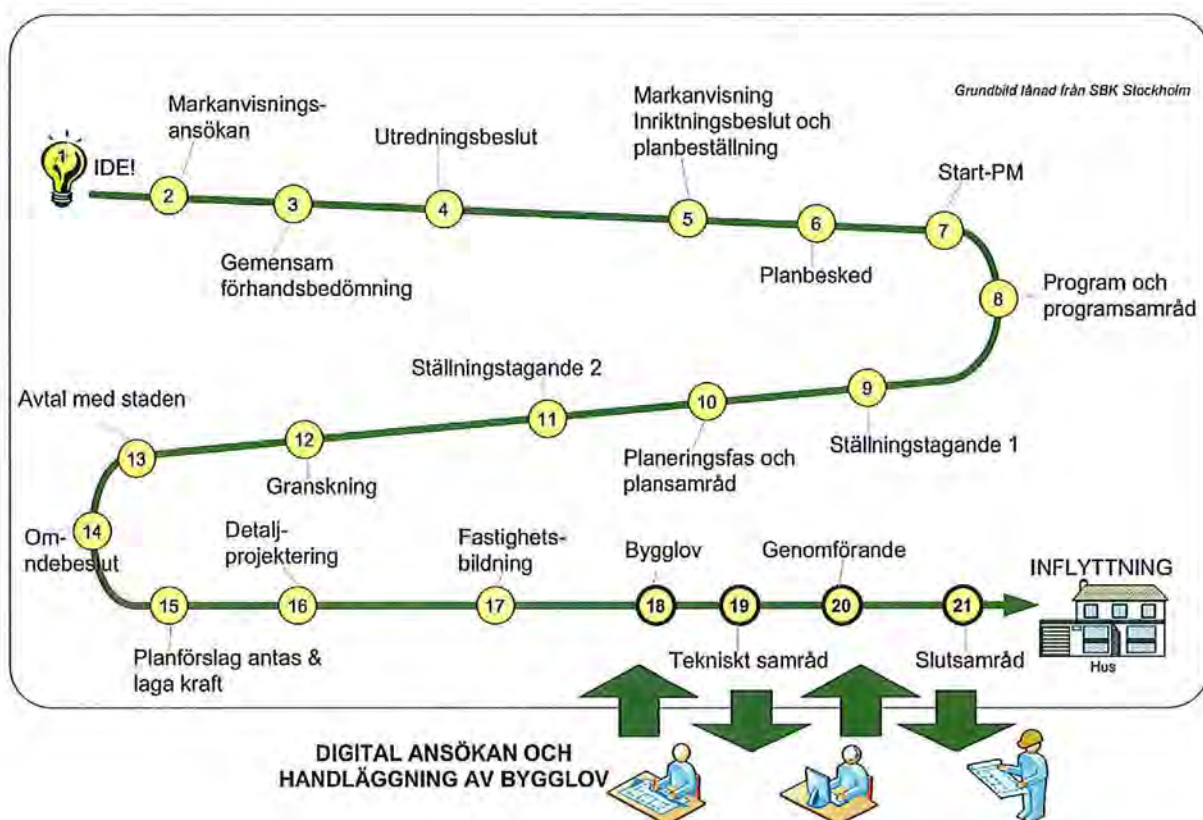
Grundbild lånad från SBK Stockholm

1 IDE!

2 Markanvisningsansökan

3 Gemensam förhandsbedömning

4 Utredningsbeslut

5 Markanvisning Inriktningsbeslut och planbeställning

6 Planbesked

7 Start-PM

8 Program och programsamråd

9 Ställningstagande 1

10 Planeringsfas och plansamråd

11 Ställningstagande 2

12 Granskning

13 Avtal med staden

14 Omndebeslut

15 Planförslag antas & laga kraft

16 Detaljprojektering

17 Fastighetsbildning

18 Bygglov

19 Tekniskt samråd

20 Genomförande

21 Slutsamråd

INFLYTTNING

Hus

DIGITAL ANSÖKAN OCH HANDLÄGGNING AV BYGGLOV